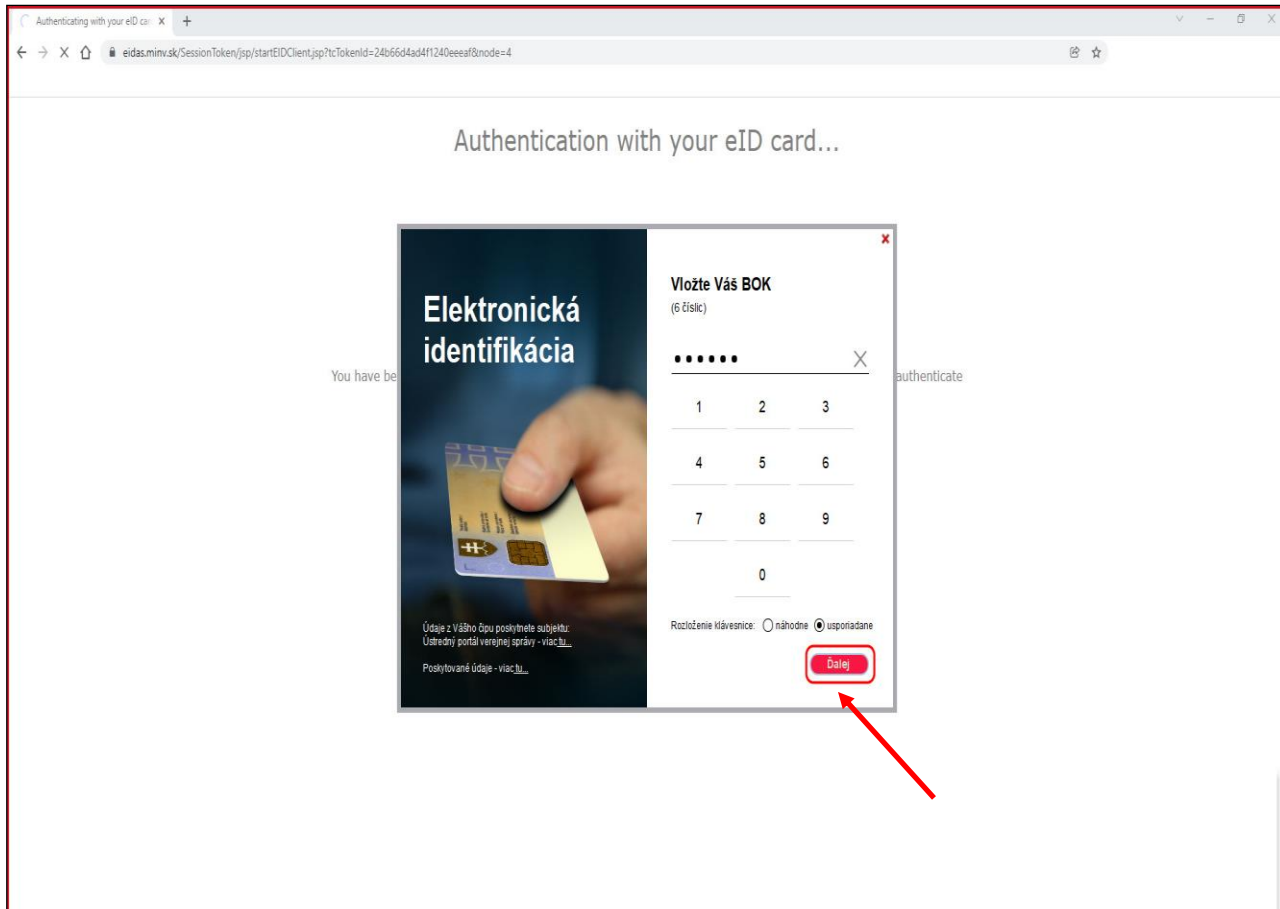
Authenticating with your eID car ×

eidas.minv.sk/SessionToken/jsp/startEIDClient.jsp?tcTokenId=24b66d4ad4f1240eeeaf&node=4

Authentication with your eID card...

You have be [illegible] authenticate

×

Elektronická identifikácia

Údaje z Vášho čipu poskytnete subjektu: Ústredný portál verejnej správy - viac tu...

Poskytované údaje - viac tu...

Vložte Váš BOK
(6 číslic)

••••••

| 1 | 2 | 3 |
|---|---|---|
| 4 | 5 | 6 |
| 7 | 8 | 9 |
| | 0 | |

Rozloženie klávesnice: náhodne usporiadane

Ďalej